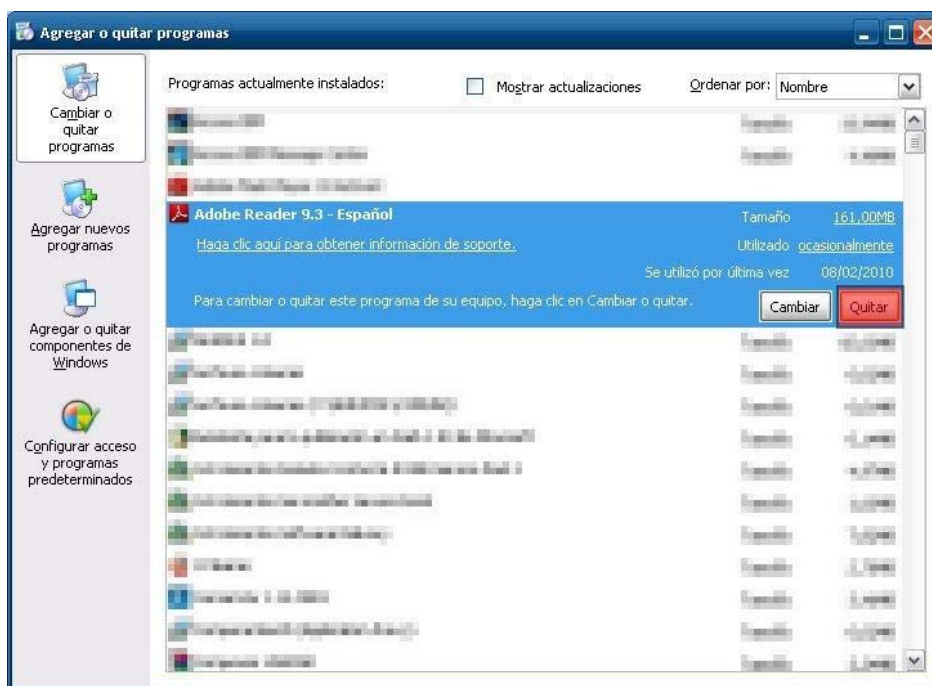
Agregar o quitar programas

Cambiar o quitar programas

Agregar nuevos programas

Agregar o quitar componentes de Windows

Configurar acceso y programas predeterminados

Programas actualmente instalados:

Mostrar actualizaciones

Ordenar por: Nombre

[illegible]
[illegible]
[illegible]

Adobe Reader 9.3 - Español

Tamaño 161,00MB

Haga clic aquí para obtener información de soporte.

Utilizado ocasionalmente

Se utilizó por última vez 08/02/2010

Para cambiar o quitar este programa de su equipo, haga clic en Cambiar o quitar.

Cambiar

Quitar

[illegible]
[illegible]
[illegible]
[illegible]
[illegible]
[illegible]
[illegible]
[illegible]
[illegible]
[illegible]
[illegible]